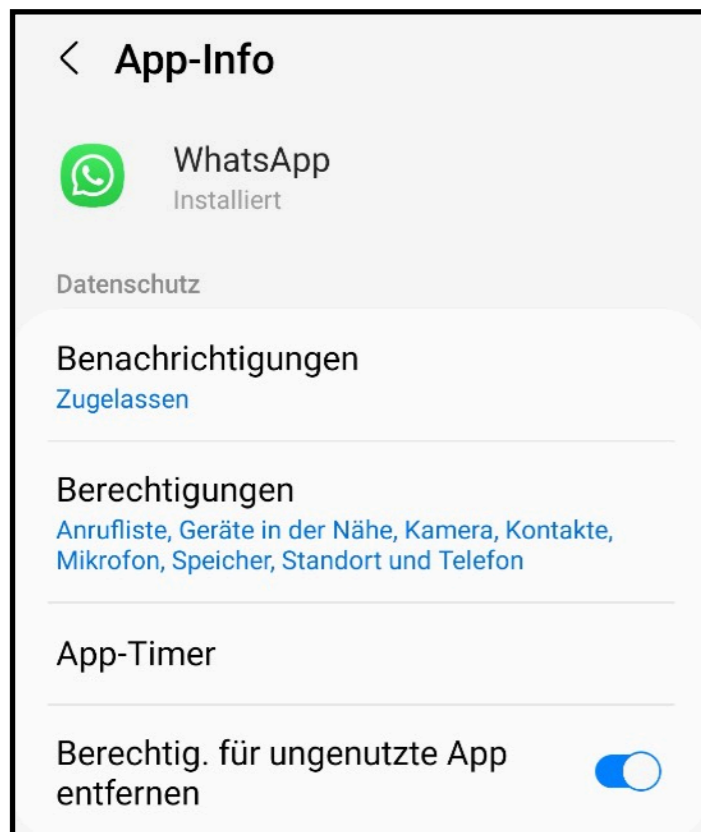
< App-Info

WhatsApp
Installiert

Datenschutz

Benachrichtigungen
Zugelassen

Berechtigungen
Anrufliste, Geräte in der Nähe, Kamera, Kontakte, Mikrofon, Speicher, Standort und Telefon

App-Timer

Berechtig. für ungenutzte App entfernen